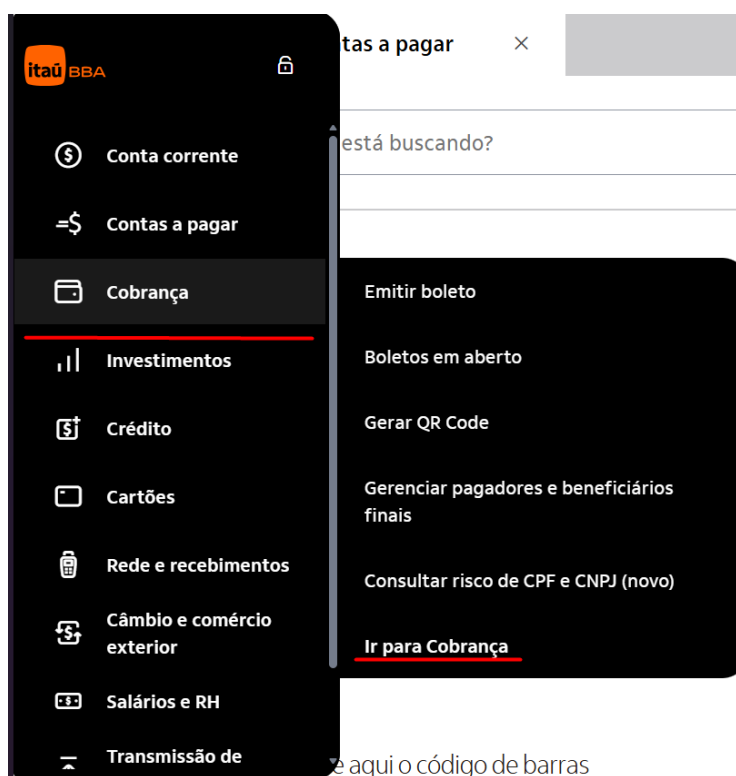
itaú BBA

tas a pagar ×

está buscando?

Conta corrente

Contas a pagar

Cobrança

Investimentos

Crédito

Cartões

Rede e recebimentos

Câmbio e comércio exterior

Salários e RH

Transmissão de

Emitir boleto

Boletos em aberto

Gerar QR Code

Gerenciar pagadores e beneficiários finais

Consultar risco de CPF e CNPJ (novo)

Ir para Cobrança

e aqui o código de barras